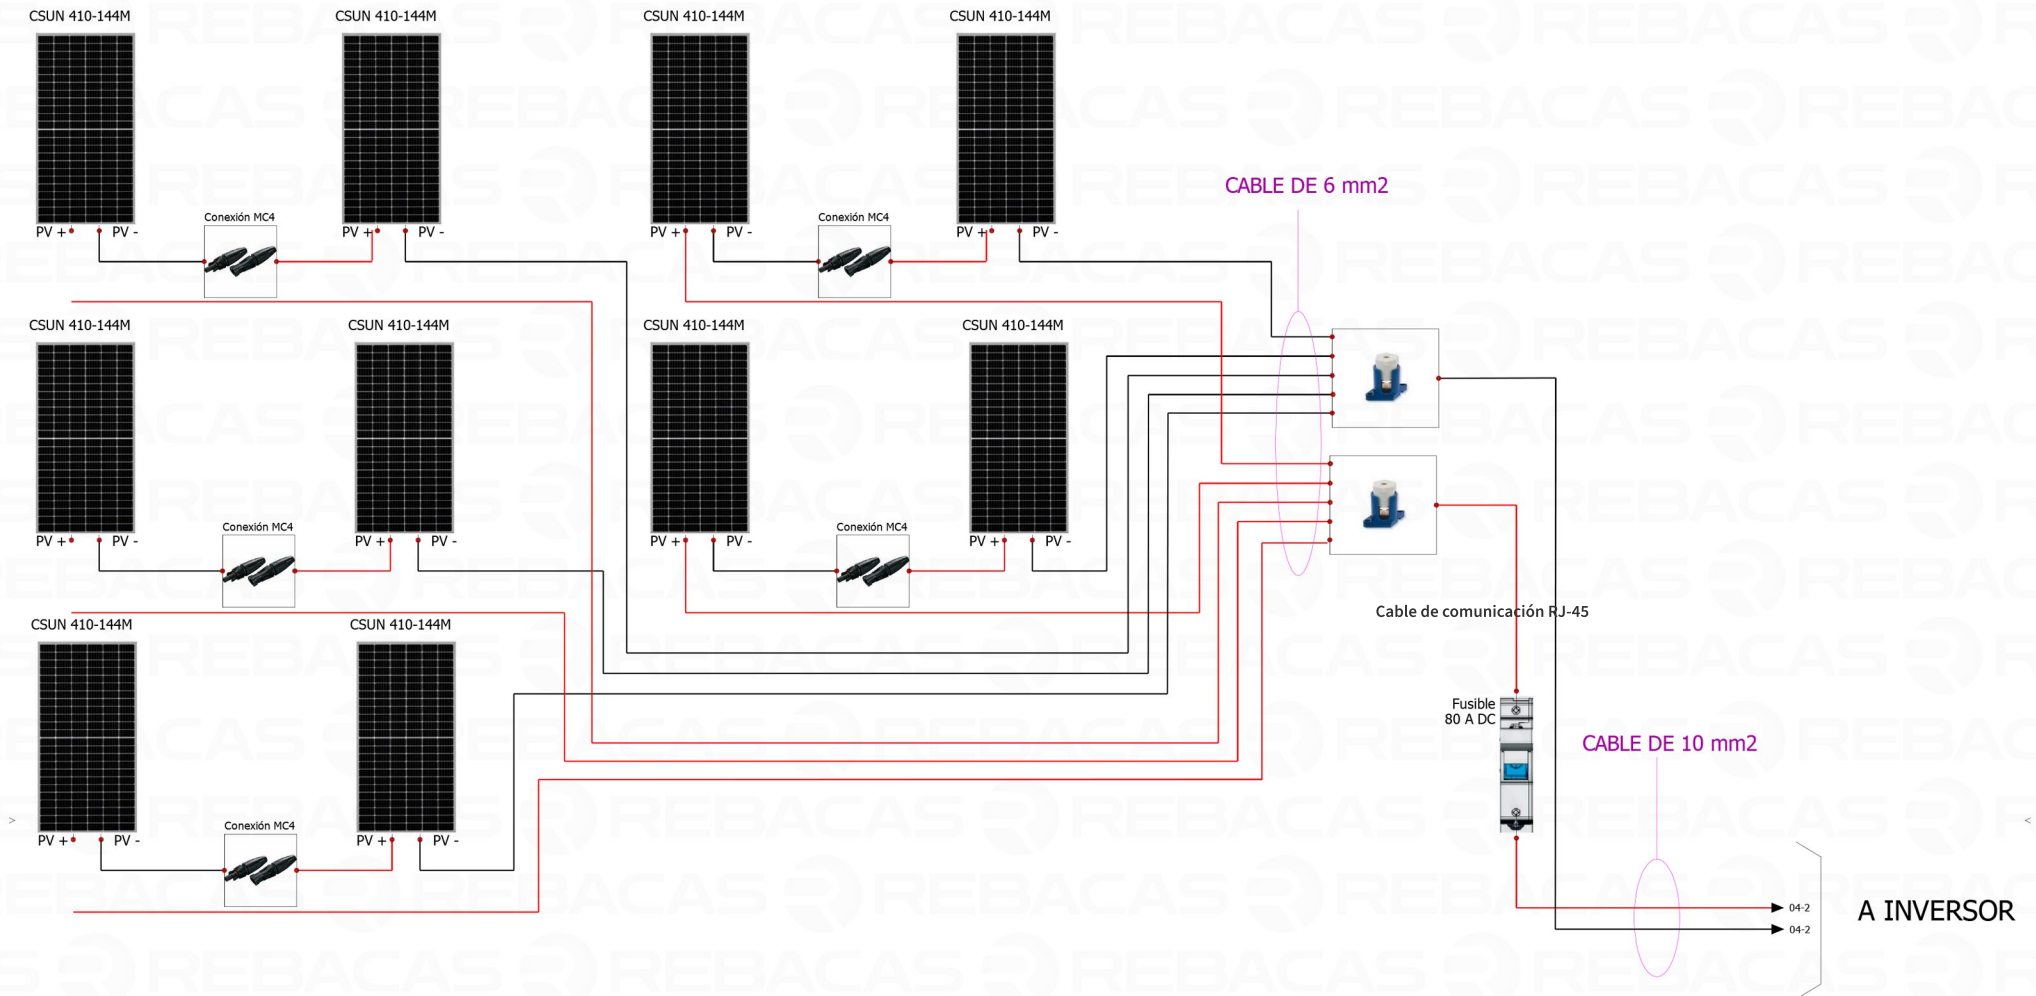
CSUN 410-144M

PV + PV -

Conexión MC4

CSUN 410-144M

PV + PV -

CSUN 410-144M

PV + PV -

Conexión MC4

CSUN 410-144M

PV + PV -

CABLE DE 6 mm2

CSUN 410-144M

PV + PV -

Conexión MC4

CSUN 410-144M

PV + PV -

CSUN 410-144M

PV + PV -

Conexión MC4

CSUN 410-144M

PV + PV -

Cable de comunicación RJ-45

CSUN 410-144M

PV + PV -

Conexión MC4

CSUN 410-144M

PV + PV -

Fusible 80 A DC

CABLE DE 10 mm2

04-2

04-2

A INVERSOR

REBACAS